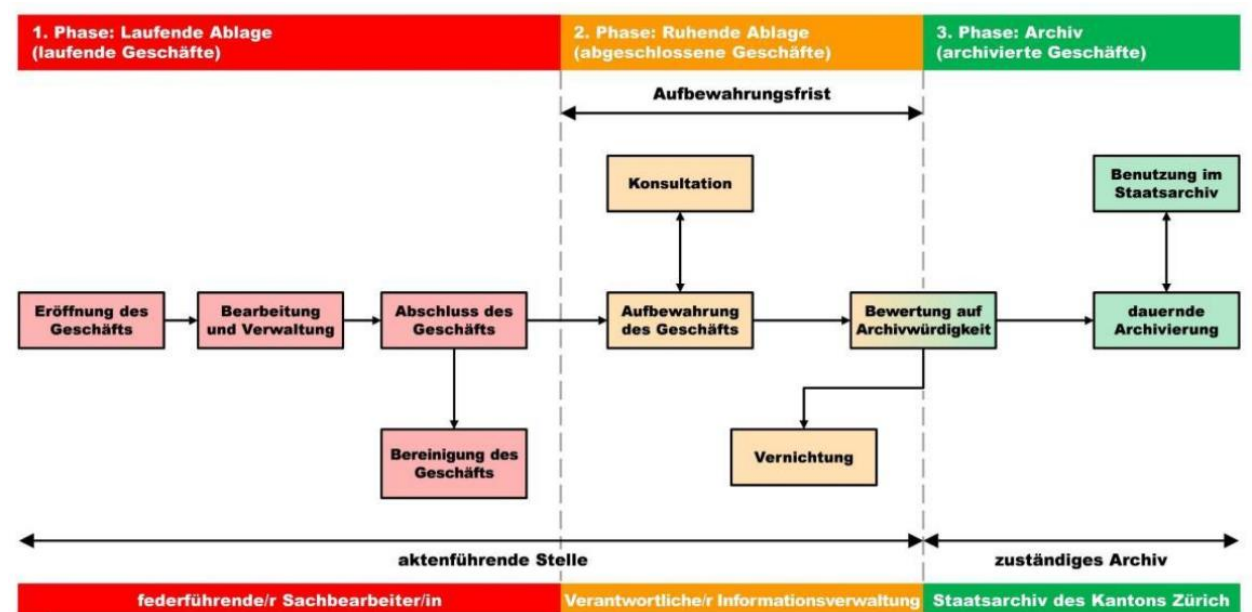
1. Phase: Laufende Ablage (laufende Geschäfte)

2. Phase: Ruhende Ablage (abgeschlossene Geschäfte)

3. Phase: Archiv (archivierte Geschäfte)

Aufbewahrungsfrist

Konsultation

Benutzung im Staatsarchiv

Eröffnung des Geschäfts

Bearbeitung und Verwaltung

Abschluss des Geschäfts

Aufbewahrung des Geschäfts

Bewertung auf Archivwürdigkeit

dauernde Archivierung

Bereinigung des Geschäfts

Vernichtung

aktenführende Stelle

zuständiges Archiv

federführende/r Sachbearbeiter/in

Verantwortliche/r Informationsverwaltung

Staatsarchiv des Kantons Zürich